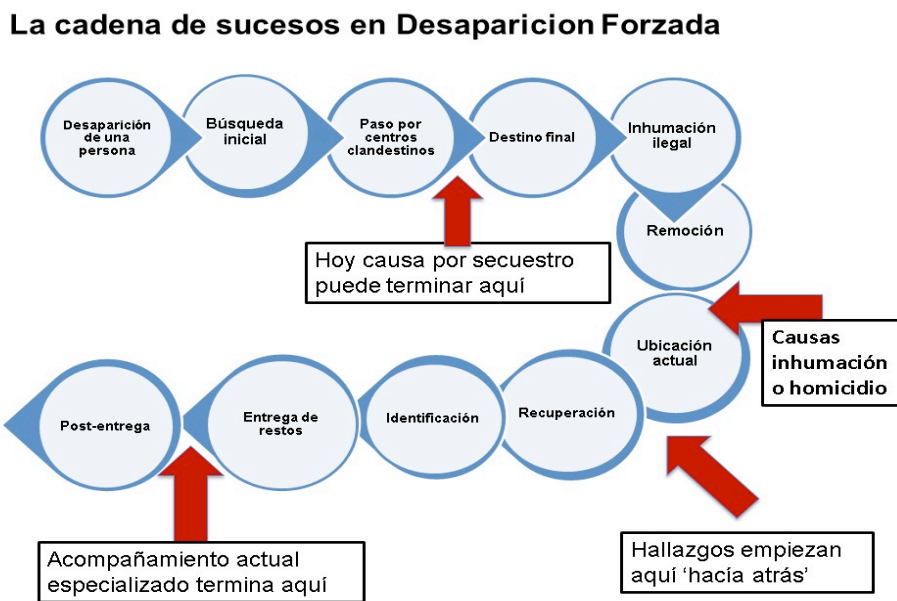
La cadena de sucesos en Desaparicion Forzada

Desaparición de una persona

Búsqueda inicial

Paso por centros clandestinos

Destino final

Inhumación ilegal

Remoción

Hoy causa por secuestro puede terminar aquí

Ubicación actual

Causas inhumación o homicidio

Recuperación

Identificación

Entrega de restos

Post-entrega

Acompañamiento actual especializado termina aquí

Hallazgos empiezan aquí ‘hacía atrás’